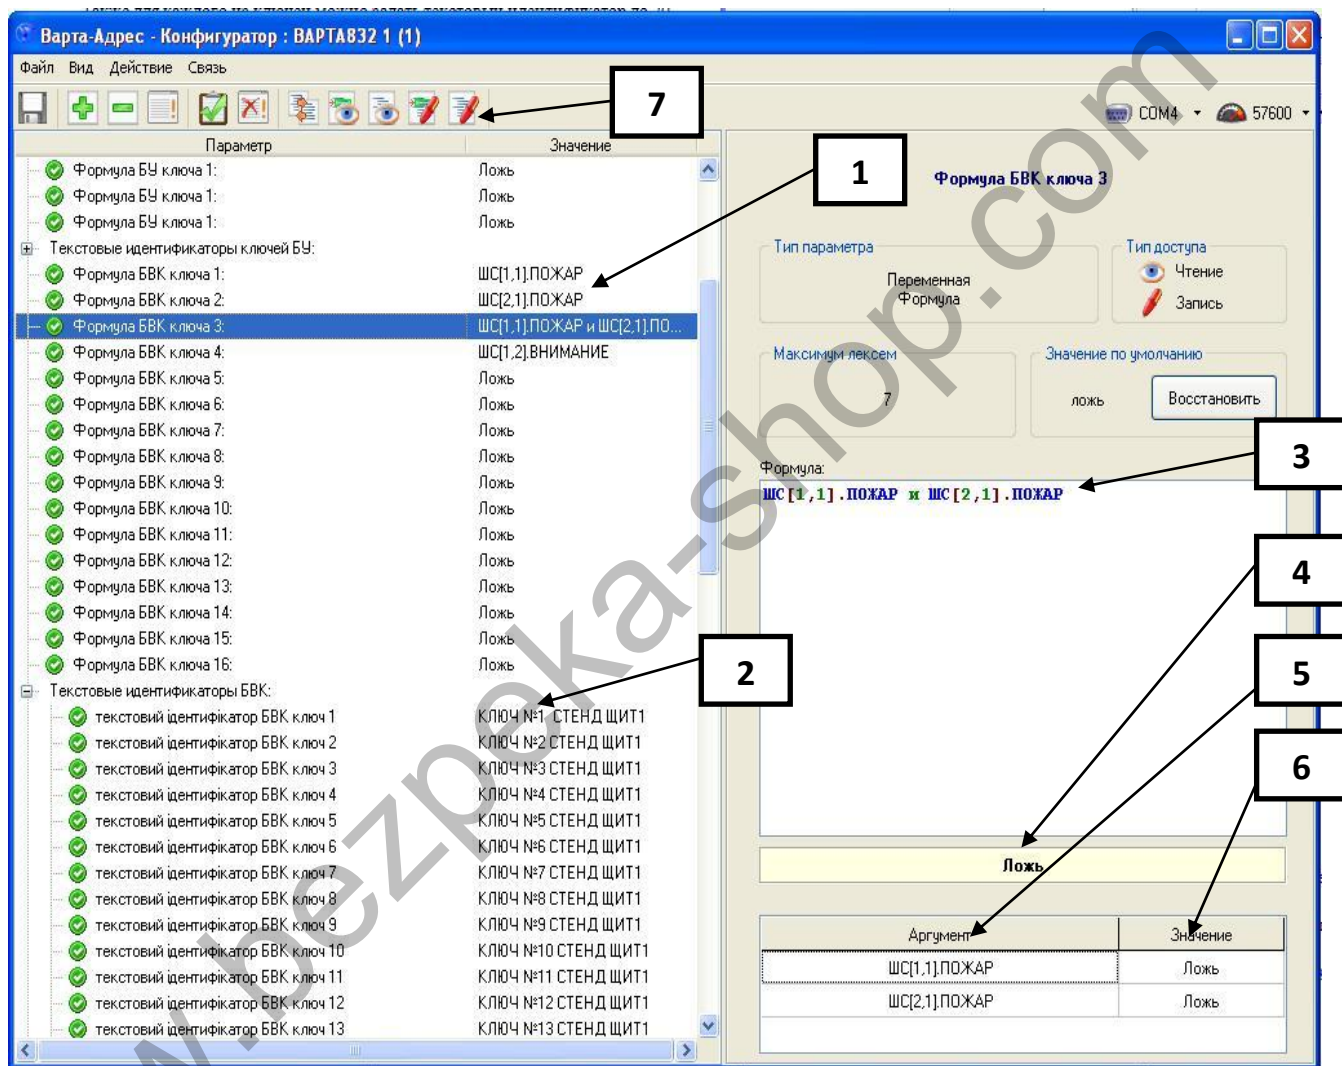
Варта-Адрес - Конфигуратор : ВАРТА832 1 (1)

Файл Вид Действие Связь

7

COM4 57600

| Параметр | Значение |
|---|---|
| Формула БУ ключа 1: | Ложь |
| Формула БУ ключа 1: | Ложь |
| Формула БУ ключа 1: | Ложь |
| Текстовые идентификаторы ключей БУ: | |
| Формула БВК ключа 1: | ШС[1,1].ПОЖАР |
| Формула БВК ключа 2: | ШС[2,1].ПОЖАР |
| Формула БВК ключа 3: | ШС[1,1].ПОЖАР и ШС[2,1].ПО... |
| Формула БВК ключа 4: | ШС[1,2].ВНИМАНИЕ |
| Формула БВК ключа 5: | Ложь |
| Формула БВК ключа 6: | Ложь |
| Формула БВК ключа 7: | Ложь |
| Формула БВК ключа 8: | Ложь |
| Формула БВК ключа 9: | Ложь |
| Формула БВК ключа 10: | Ложь |
| Формула БВК ключа 11: | Ложь |
| Формула БВК ключа 12: | Ложь |
| Формула БВК ключа 13: | Ложь |
| Формула БВК ключа 14: | Ложь |
| Формула БВК ключа 15: | Ложь |
| Формула БВК ключа 16: | Ложь |
| Текстовые идентификаторы БВК: | |
| текстовий ідентифікатор БВК ключ 1 | КЛЮЧ №1 СТЕНД ЩИТ1 |
| текстовий ідентифікатор БВК ключ 2 | КЛЮЧ №2 СТЕНД ЩИТ1 |
| текстовий ідентифікатор БВК ключ 3 | КЛЮЧ №3 СТЕНД ЩИТ1 |
| текстовий ідентифікатор БВК ключ 4 | КЛЮЧ №4 СТЕНД ЩИТ1 |
| текстовий ідентифікатор БВК ключ 5 | КЛЮЧ №5 СТЕНД ЩИТ1 |
| текстовий ідентифікатор БВК ключ 6 | КЛЮЧ №6 СТЕНД ЩИТ1 |
| текстовий ідентифікатор БВК ключ 7 | КЛЮЧ №7 СТЕНД ЩИТ1 |
| текстовий ідентифікатор БВК ключ 8 | КЛЮЧ №8 СТЕНД ЩИТ1 |
| текстовий ідентифікатор БВК ключ 9 | КЛЮЧ №9 СТЕНД ЩИТ1 |
| текстовий ідентифікатор БВК ключ 10 | КЛЮЧ №10 СТЕНД ЩИТ1 |
| текстовий ідентифікатор БВК ключ 11 | КЛЮЧ №11 СТЕНД ЩИТ1 |
| текстовий ідентифікатор БВК ключ 12 | КЛЮЧ №12 СТЕНД ЩИТ1 |
| текстовий ідентифікатор БВК ключ 13 | КЛЮЧ №13 СТЕНД ЩИТ1 |

1

Формула БВК ключа 3

Тип параметра
Переменная Формула

Тип доступа
Чтение
Запись

Максимум лексем
7

Значение по умолчанию
ложь
Восстановить

3

Формула:
ШС[1,1].ПОЖАР и ШС[2,1].ПОЖАР

2

4

5

6

Ложь

| Аргумент | Значение |
|---|---|
| ШС[1,1].ПОЖАР | Ложь |
| ШС[2,1].ПОЖАР | Ложь |

www.bezpeka-shop.com